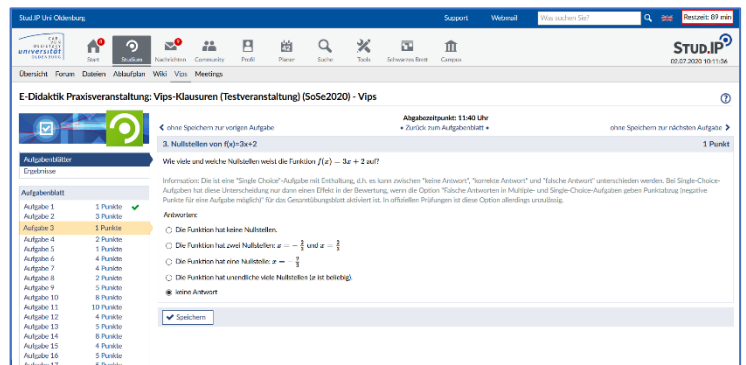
Stud.IP Uni Oldenburg

Support Webmail Was suchen Sie? Restzeit: 89 min

Start Studium Nachrichten Community Profil Planer Suche Tools Schwarzes Brett Campus

STUD.IP
02.07.2020 10:11:36

Übersicht Forum Dateien Ablaufplan Wiki Vips Meetings

E-Didaktik Praxisveranstaltung: Vips-Klausuren (Testveranstaltung) (SoSe2020) - Vips

Abgabezeitpunkt: 11:40 Uhr

‹ ohne Speichern zur vorigen Aufgabe

• Zurück zum Aufgabenblatt •

ohne Speichern zur nächsten Aufgabe ›

Aufgabenblätter
Ergebnisse

Aufgabenblatt

| | |
|---|---|
| Aufgabe 1 | 1 Punkte |
| Aufgabe 2 | 3 Punkte |
| Aufgabe 3 | 1 Punkte |
| Aufgabe 4 | 2 Punkte |
| Aufgabe 5 | 1 Punkte |
| Aufgabe 6 | 4 Punkte |
| Aufgabe 7 | 4 Punkte |
| Aufgabe 8 | 4 Punkte |
| Aufgabe 9 | 5 Punkte |
| Aufgabe 10 | 8 Punkte |
| Aufgabe 11 | 10 Punkte |
| Aufgabe 12 | 4 Punkte |
| Aufgabe 13 | 5 Punkte |
| Aufgabe 14 | 8 Punkte |
| Aufgabe 15 | 4 Punkte |
| Aufgabe 16 | 5 Punkte |

3. Nullstellen von f(x)=3x+2

1 Punkt

Wie viele und welche Nullstellen weist die Funktion $f(x) = 3x + 2$ auf?

Information: Die ist eine "Single Choice"-Aufgabe mit Enthaltung, d.h. es kann zwischen "keine Antwort", "korrekte Antwort" und "falsche Antwort" unterschieden werden. Bei Single-Choice-Aufgaben hat diese Unterscheidung nur dann einen Effekt in der Bewertung, wenn die Option "Falsche Antworten in Multiple- und Single-Choice-Aufgaben geben Punktabzug (negative Punkte für eine Aufgabe möglich)" für das Gesamtübungsblatt aktiviert ist. In offiziellen Prüfungen ist diese Option allerdings unzulässig.

Antworten:

Die Funktion hat keine Nullstellen.

Die Funktion hat zwei Nullstellen: $x = -\frac{2}{3}$ und $x = \frac{2}{3}$

Die Funktion hat eine Nullstelle: $x = -\frac{2}{3}$

Die Funktion hat unendliche viele Nullstellen ($x$ ist beliebig).

keine Antwort

Speichern